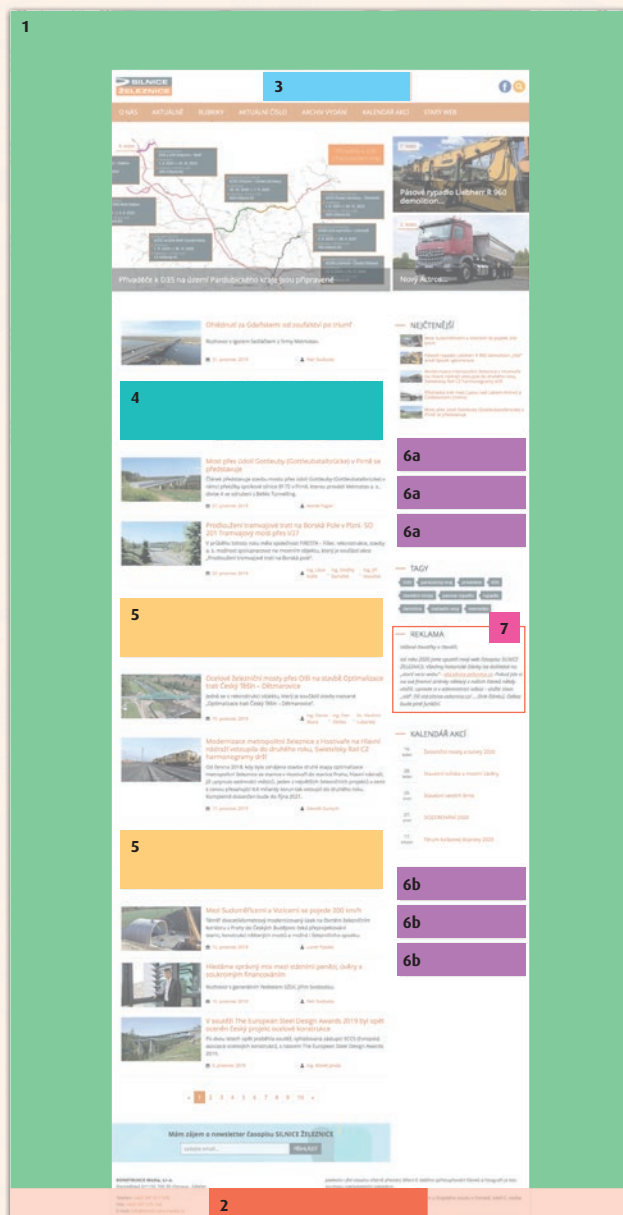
1

SILNICE ŽELEZNICE

3

O NÁS AKTUÁLNĚ RUBRIKY AKTUÁLNÍ ČÍSLO ARCHIV VYDÁNÍ KALENDÁŘ AKCÍ STARÝ WEB

Přivaděče k D35 na území Pardubického kraje jsou připravené

Pásové rypadlo Liebherr R 960 demolition...

Nový Actros

Ohlédnutí za Gdaňskem: od zoufalství po triumf

NEJČTENĚJŠÍ

4

6a

Most přes údolí Gottleuby (Gottleubatalbrücke) v Pirně se přesouvá

6a

6a

Prodloužení tramvajové trati na Borská Pole v Plzni. SO 201 Tramvajový most přes I/27

TAGY

5

REKLAMA

7

Ocelové železniční mosty přes Olši na stavbě Optimalizace trati Český Těšín – Dětmarovice

KALENDÁŘ AKCÍ

Modernizace metropolitní železnice z Hostivaře na Hlavní nádraží vstoupila do druhého roku, Swietelsky Rail CZ harmonogramy drží

5

6b

Mezi Sudoměřicemi a Voticemi se pojede 200 km/h

6b

Hledáme správný mix mezi státními penězi, úvěry a soukromým financováním

6b

V soutěži The European Steel Design Awards 2019 byl opět oceněn český projekt ocelové konstrukce

« 1 2 3 4 5 6 7 8 9 10 »

Mám zájem o newsletter časopisu SILNICE ŽELEZNICE

2